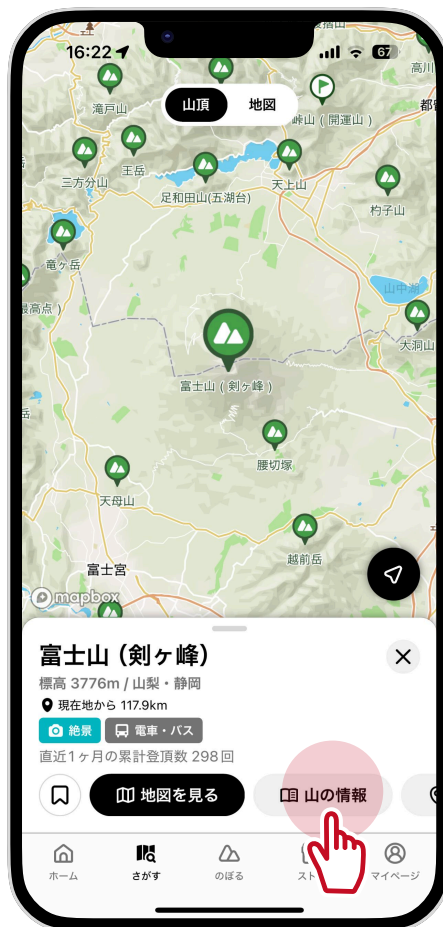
16:22
67
山頂
地図
滝戸山
王岳
三方分山
足和田山(五湖台)
天上山
杓子山
竜ヶ岳
高川
都留
峠山(開運山)
山中湖
大洞山
富士山(剣ヶ峰)
腰切塚
天母山
越前岳
富士宮
mapbox

富士山 (剣ヶ峰)
標高 3776m / 山梨・静岡
現在地から 117.9km
絶景
電車・バス
直近1ヶ月の累計登頂数 298回
地図を見る
山の情報

ホーム
さがす
のぼる
スト
マイページ